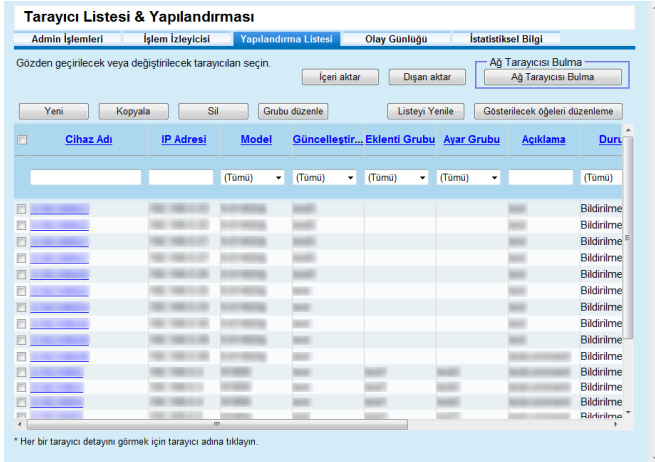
Tarayıcı Listesi & Yapılandırması

Admin İşlemleri | İşlem İzleyicisi | Yapılandırma Listesi | Olay Günlüğü | İstatistiksel Bilgi

Gözden geçirilecek veya değiştirilecek tarayıcıları seçin.

İçeri aktar | Dışarı aktar

Ağ Tarayıcısı Bulma
Ağ Tarayıcısı Bulma

Yeni | Kopyala | Sil | Grubu düzenle | Listeyi Yenile | Gösterilecek öğeleri düzenleme

| | Cihaz Adı | IP Adresi | Model | Güncelleştir... | Eklenti Grubu | Ayar Grubu | Açıklama | Duru |
|---|---|---|---|---|---|---|---|---|
| | | | (Tümü) | (Tümü) | (Tümü) | (Tümü) | | (Tümü) |
| | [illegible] | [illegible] | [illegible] | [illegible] | | | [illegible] | Bildirilme |
| | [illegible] | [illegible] | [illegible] | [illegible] | | | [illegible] | Bildirilme |
| | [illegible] | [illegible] | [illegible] | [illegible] | | | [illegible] | Bildirilme |
| | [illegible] | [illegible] | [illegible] | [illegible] | | | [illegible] | Bildirilme |
| | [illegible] | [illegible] | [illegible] | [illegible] | | | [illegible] | Bildirilme |
| | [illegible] | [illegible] | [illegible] | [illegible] | | | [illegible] | Bildirilme |
| | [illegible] | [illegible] | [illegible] | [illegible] | | | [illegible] | Bildirilme |
| | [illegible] | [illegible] | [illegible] | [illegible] | | | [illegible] | Bildirilme |
| | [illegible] | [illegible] | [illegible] | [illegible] | | | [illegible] | Bildirilme |
| | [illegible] | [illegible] | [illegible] | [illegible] | | | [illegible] | Bildirilme |
| | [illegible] | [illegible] | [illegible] | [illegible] | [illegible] | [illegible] | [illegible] | Bildirilme |
| | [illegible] | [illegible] | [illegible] | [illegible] | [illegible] | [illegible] | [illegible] | Bildirilme |
| | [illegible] | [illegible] | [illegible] | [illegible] | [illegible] | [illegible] | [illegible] | Bildirilme |
| | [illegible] | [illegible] | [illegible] | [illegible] | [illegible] | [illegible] | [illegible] | Bildirilme |

* Her bir tarayıcı detayını görmek için tarayıcı adına tıklayın.